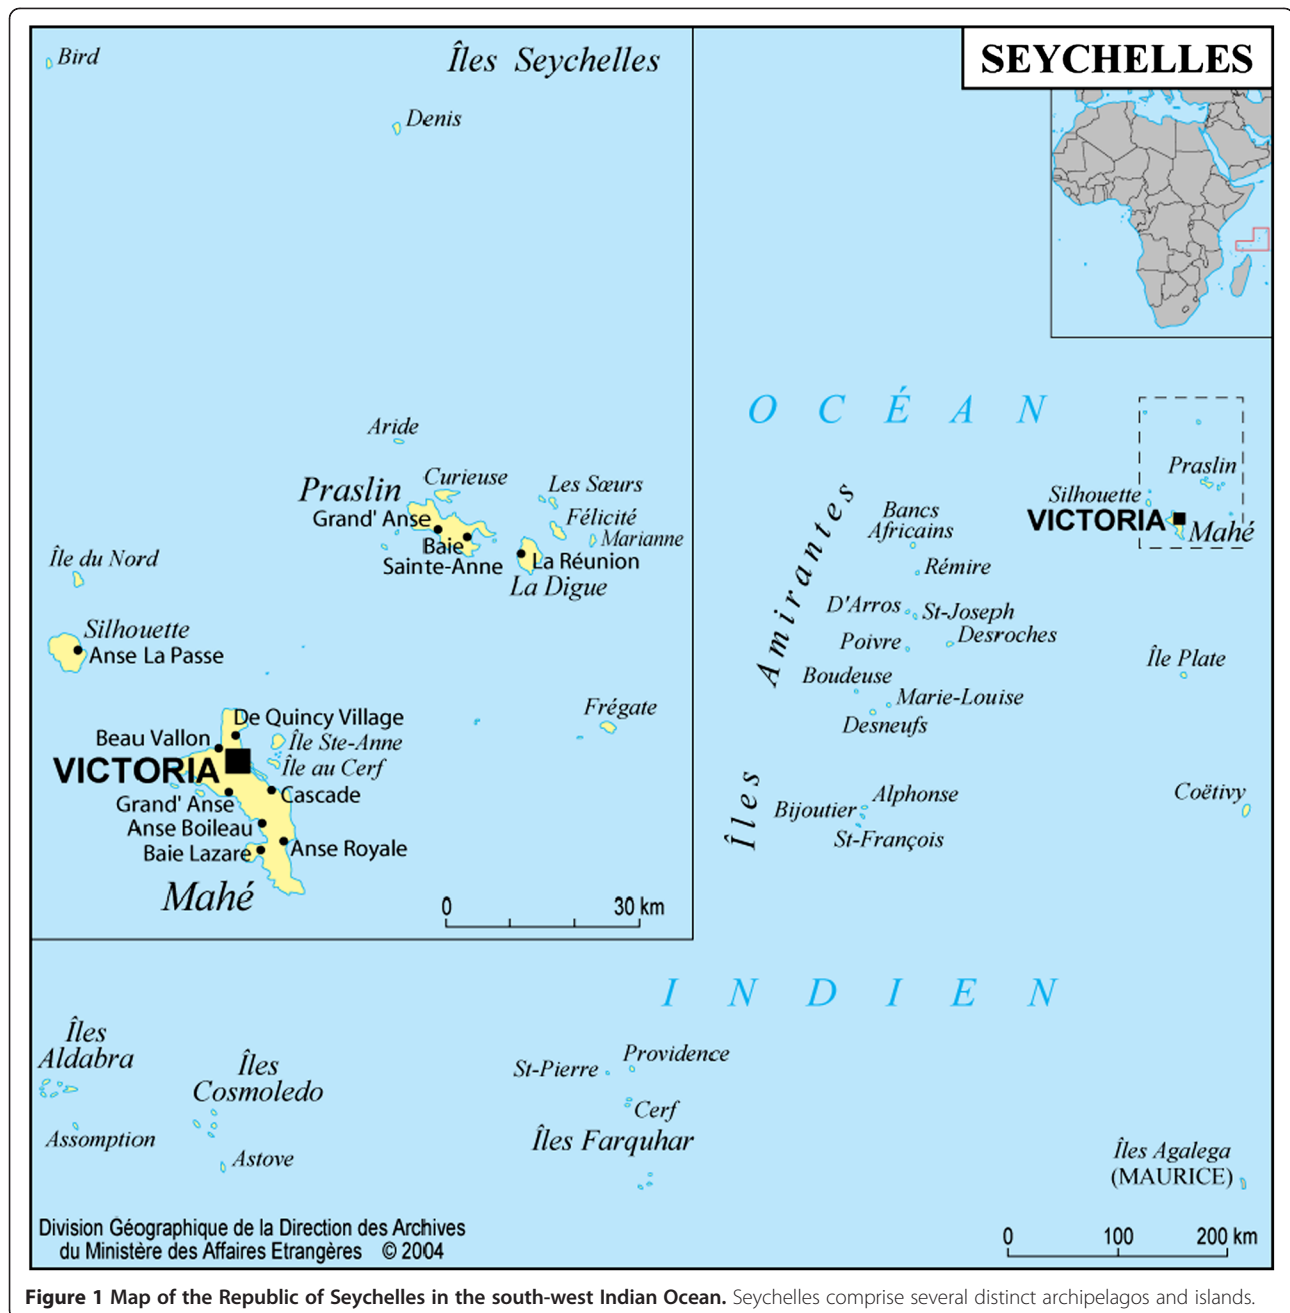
SEYCHELLES

Bird

Îles Seychelles

Denis

Aride

Praslin

Curieuse

Les Sœurs

Grand' Anse

Félicité

Marianne

Baie Sainte-Anne

La Réunion

La Digue

Île du Nord

Silhouette

Anse La Passe

Frégate

De Quincy Village

Beau Vallon

Île Ste-Anne

VICTORIA

Île au Cerf

Grand' Anse

Cascade

Anse Boileau

Baie Lazare

Anse Royale

Mahé

0 30 km

O C É A N

Amirantes

Bancs Africains

Rémire

D'Arros

St-Joseph

Desroches

Poivre

Boudeuse

Marie-Louise

Desneufs

Îles

Alphonse

Bijoutier

St-François

Praslin

Silhouette

VICTORIA

Mahé

Île Plate

Coëtivy

I N D I E N

Îles Aldabra

Îles Cosmoledo

Assomption

Astove

Providence

St-Pierre

Cerf

Îles Farquhar

Îles Agalega (MAURICE)

Division Géographique de la Direction des Archives du Ministère des Affaires Etrangères © 2004

0 100 200 km

Figure 1 Map of the Republic of Seychelles in the south-west Indian Ocean. Seychelles comprise several distinct archipelagos and islands.